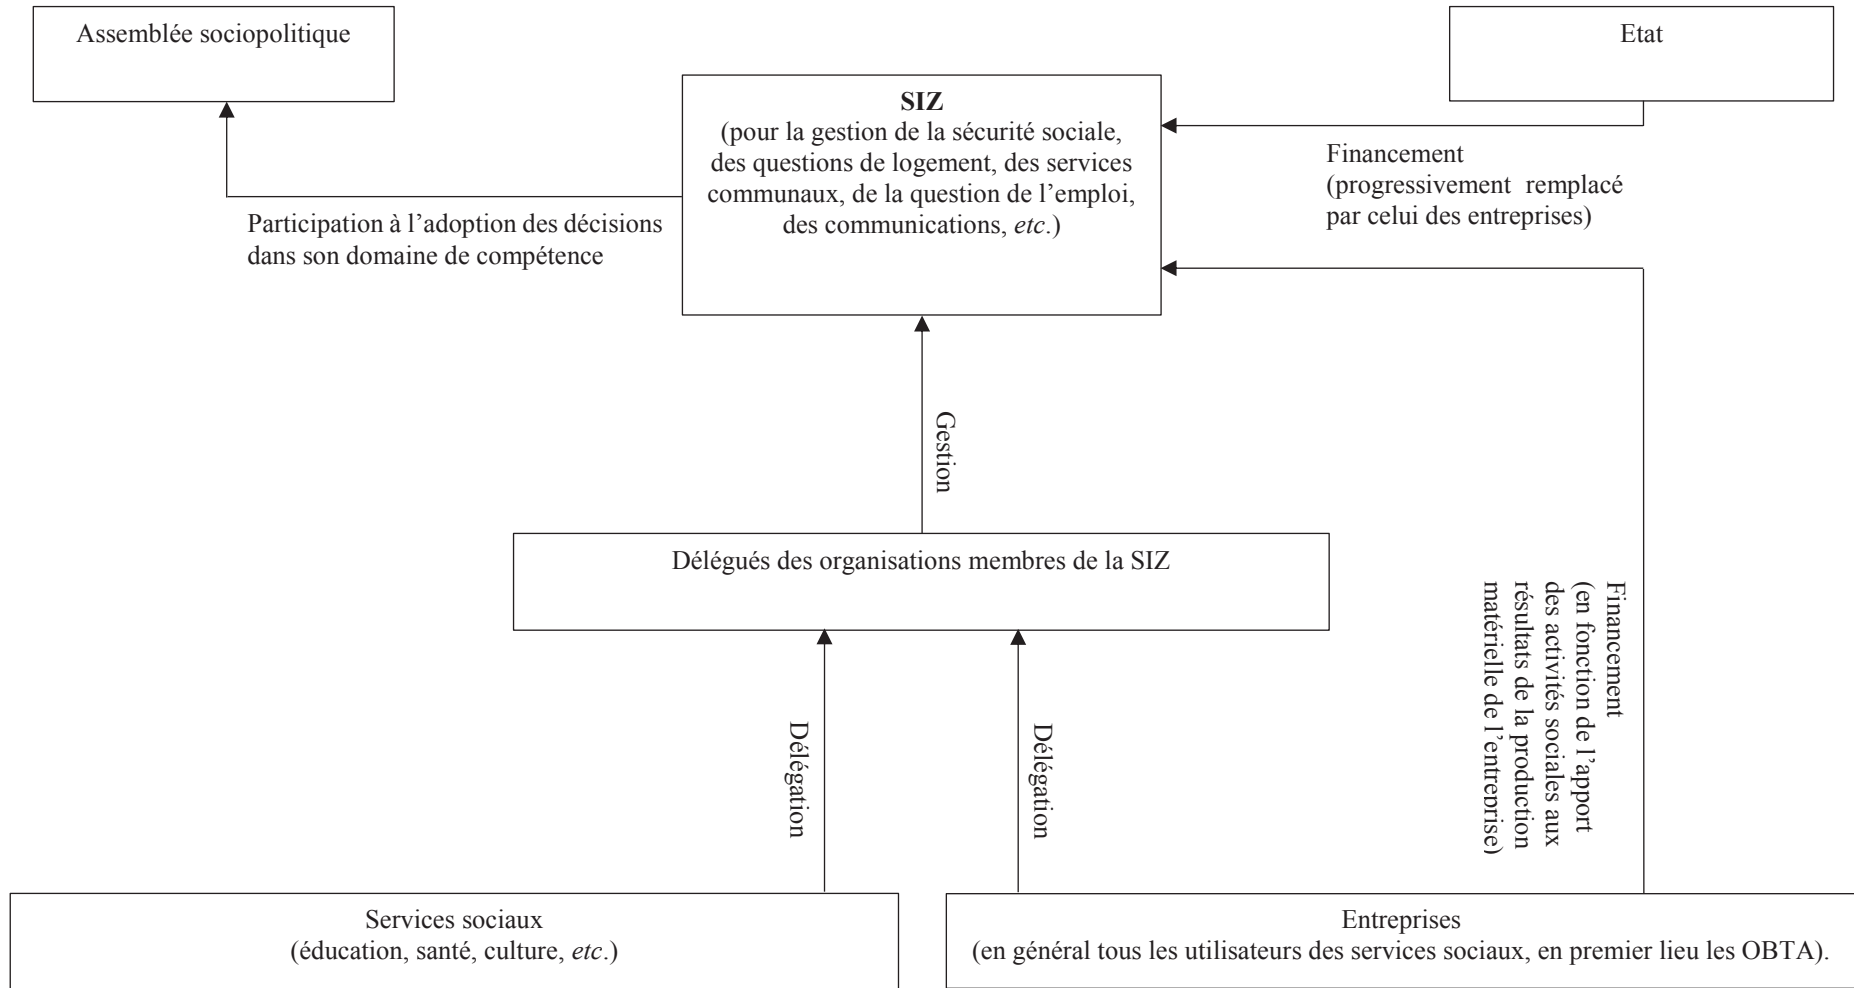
Assemblée sociopolitique

Etat

SIZ
(pour la gestion de la sécurité sociale, des questions de logement, des services communaux, de la question de l'emploi, des communications, *etc*.)

Financement
(progressivement remplacé par celui des entreprises)

Participation à l'adoption des décisions dans son domaine de compétence

Gestion

Délégués des organisations membres de la SIZ

Financement
(en fonction de l'apport des activités sociales aux résultats de la production matérielle de l'entreprise)

Délégation

Délégation

Services sociaux
(éducation, santé, culture, *etc*.)

Entreprises
(en général tous les utilisateurs des services sociaux, en premier lieu les OBTA).